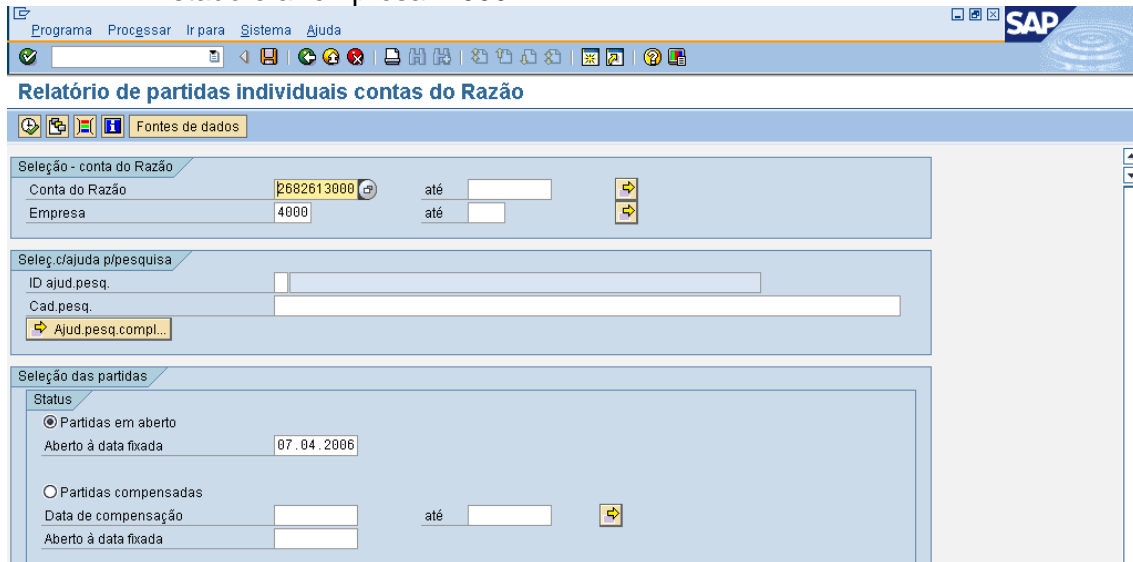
Programa Processar Ir para Sistema Ajuda

SAP

Relatório de partidas individuais contas do Razão

Fontes de dados

Seleção - conta do Razão

Conta do Razão 2682613000 até

Empresa 4000 até

Seleç.c/ajuda p/pesquisa

ID ajud.pesq.

Cad.pesq.

Ajud.pesq.compl...

Seleção das partidas

Status

Partidas em aberto

Aberto à data fixada 07.04.2006

Partidas compensadas

Data de compensação até

Aberto à data fixada